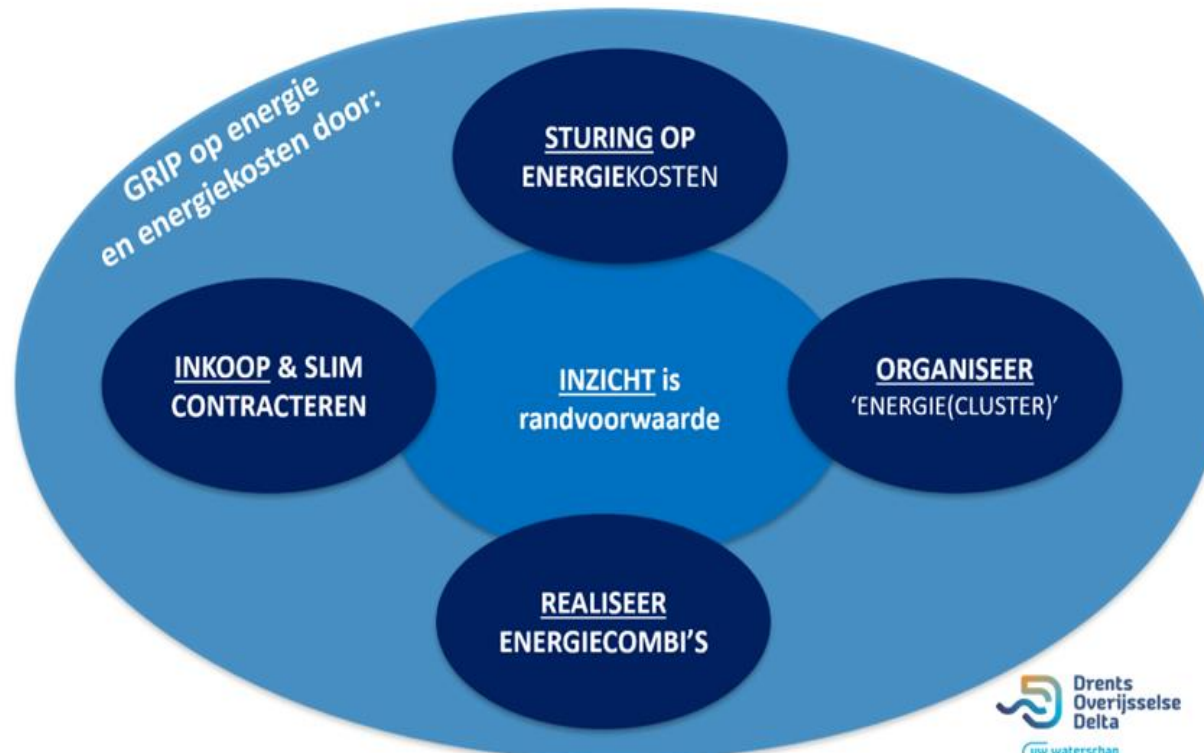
GRIP op energie en energiekosten door:

STURING OP ENERGIEKOSTEN

INKOOP & SLIM CONTRACTEREN

INZICHT is randvoorwaarde

ORGANISEER 'ENERGIE(CLUSTER)'

REALISEER ENERGIECOMBI'S

Drents Overijsselse Delta

uw waterschap